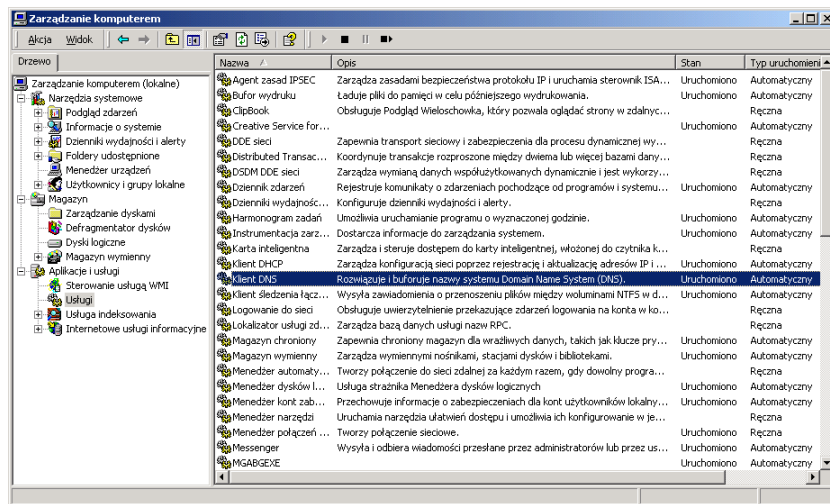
Zarządzanie komputerem

Akcja Widok

Drzewo

Zarządzanie komputerem (lokalne)
Narzędzia systemowe
Podgląd zdarzeń
Informacje o systemie
Dzienniki wydajności i alerty
Foldery udostępnione
Menedżer urządzeń
Użytkownicy i grupy lokalne
Magazyn
Zarządzanie dyskami
Defragmentator dysków
Dyski logiczne
Magazyn wymienny
Aplikacje i usługi
Sterowanie usługą WMI
Usługi
Usługa indeksowania
Internetowe usługi informacyjne

| Nazwa | Opis | Stan | Typ uruchomieni |
|---|---|---|---|
| Agent zasad IPSEC | Zarządza zasadami bezpieczeństwa protokołu IP i uruchamia sterownik ISA... | Uruchomiono | Automatyczny |
| Bufor wydruku | Ładuje pliki do pamięci w celu późniejszego wydrukowania. | Uruchomiono | Automatyczny |
| ClipBook | Obsługuje Podgląd Wieloschowka, który pozwala oglądać strony w zdalnyc... | | Ręczna |
| Creative Service for... | | Uruchomiono | Automatyczny |
| DDE sieci | Zapewnia transport sieciowy i zabezpieczenia dla procesu dynamicznej wy... | | Ręczna |
| Distributed Transac... | Koordynuje transakcje rozproszone między dwiema lub więcej bazami dany... | | Ręczna |
| DSDM DDE sieci | Zarządza wymianą danych współużytkowanych dynamicznie i jest wykorzy... | | Ręczna |
| Dziennik zdarzeń | Rejestruje komunikaty o zdarzeniach pochodzące od programów i systemu... | Uruchomiono | Automatyczny |
| Dzienniki wydajnośc... | Konfiguruje dzienniki wydajności i alerty. | | Ręczna |
| Harmonogram zadań | Umożliwia uruchamianie programu o wyznaczonej godzinie. | Uruchomiono | Automatyczny |
| Instrumentacja zarz... | Dostarcza informacje do zarządzania systemem. | Uruchomiono | Automatyczny |
| Karta inteligentna | Zarządza i steruje dostępem do karty inteligentnej, włożonej do czytnika k... | | Ręczna |
| Klient DHCP | Zarządza konfiguracją sieci poprzez rejestrację i aktualizację adresów IP i ... | Uruchomiono | Automatyczny |
| Klient DNS | Rozwiązuje i buforuje nazwy systemu Domain Name System (DNS). | Uruchomiono | Automatyczny |
| Klient śledzenia łącz... | Wysyła zawiadomienia o przenoszeniu plików między woluminami NTFS w d... | Uruchomiono | Automatyczny |
| Logowanie do sieci | Obsługuje uwierzytelnienie przekazujące zdarzeń logowania na konta w ko... | | Ręczna |
| Lokalizator usługi zd... | Zarządza bazą danych usługi nazw RPC. | | Ręczna |
| Magazyn chroniony | Zapewnia chroniony magazyn dla wrażliwych danych, takich jak klucze pry... | Uruchomiono | Automatyczny |
| Magazyn wymienny | Zarządza wymiennymi nośnikami, stacjami dysków i bibliotekami. | Uruchomiono | Automatyczny |
| Menedżer automaty... | Tworzy połączenie do sieci zdalnej za każdym razem, gdy dowolny progra... | | Ręczna |
| Menedżer dysków l... | Usługa strażnika Menedżera dysków logicznych | Uruchomiono | Automatyczny |
| Menedżer kont zab... | Przechowuje informacje o zabezpieczeniach dla kont użytkowników lokalny... | Uruchomiono | Automatyczny |
| Menedżer narzędzi | Uruchamia narzędzia ułatwień dostępu i umożliwia ich konfigurowanie w je... | | Ręczna |
| Menedżer połączeń ... | Tworzy połączenie sieciowe. | Uruchomiono | Ręczna |
| Messenger | Wysyła i odbiera wiadomości przesłane przez administratorów lub przez us... | Uruchomiono | Automatyczny |
| MGABGEXE | | Uruchomiono | Automatyczny |